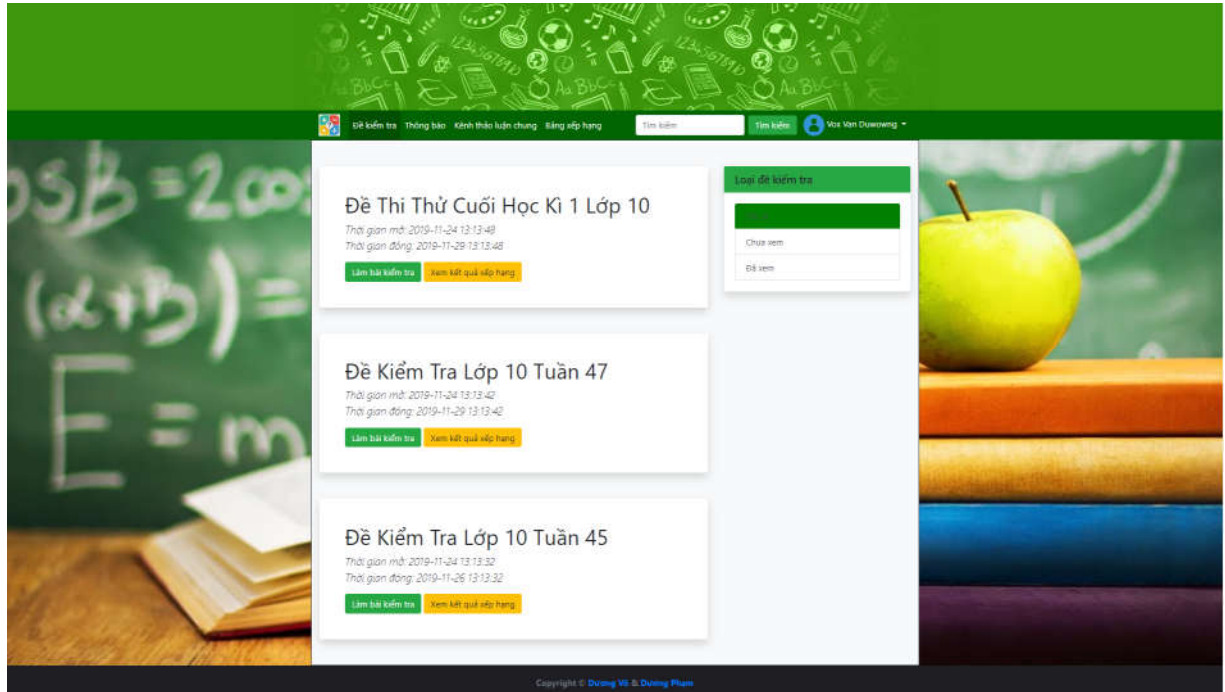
Đề kiểm tra Thông báo Kênh thảo luận chung Bảng xếp hạng Tìm kiếm Tìm kiếm Vos Van Duwowng

Đề Thi Thử Cuối Học Kì 1 Lớp 10
Thời gian mở: 2019-11-24 13:13:48
Thời gian đóng: 2019-11-29 13:13:48
Làm bài kiểm tra Xem kết quả xếp hạng

Đề Kiểm Tra Lớp 10 Tuần 47
Thời gian mở: 2019-11-24 13:13:42
Thời gian đóng: 2019-11-29 13:13:42
Làm bài kiểm tra Xem kết quả xếp hạng

Đề Kiểm Tra Lớp 10 Tuần 45
Thời gian mở: 2019-11-24 13:13:32
Thời gian đóng: 2019-11-26 13:13:32
Làm bài kiểm tra Xem kết quả xếp hạng

Loại đề kiểm tra
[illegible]
Chưa xem
Đã xem

Copyright © Dương Võ & Dương Phạm